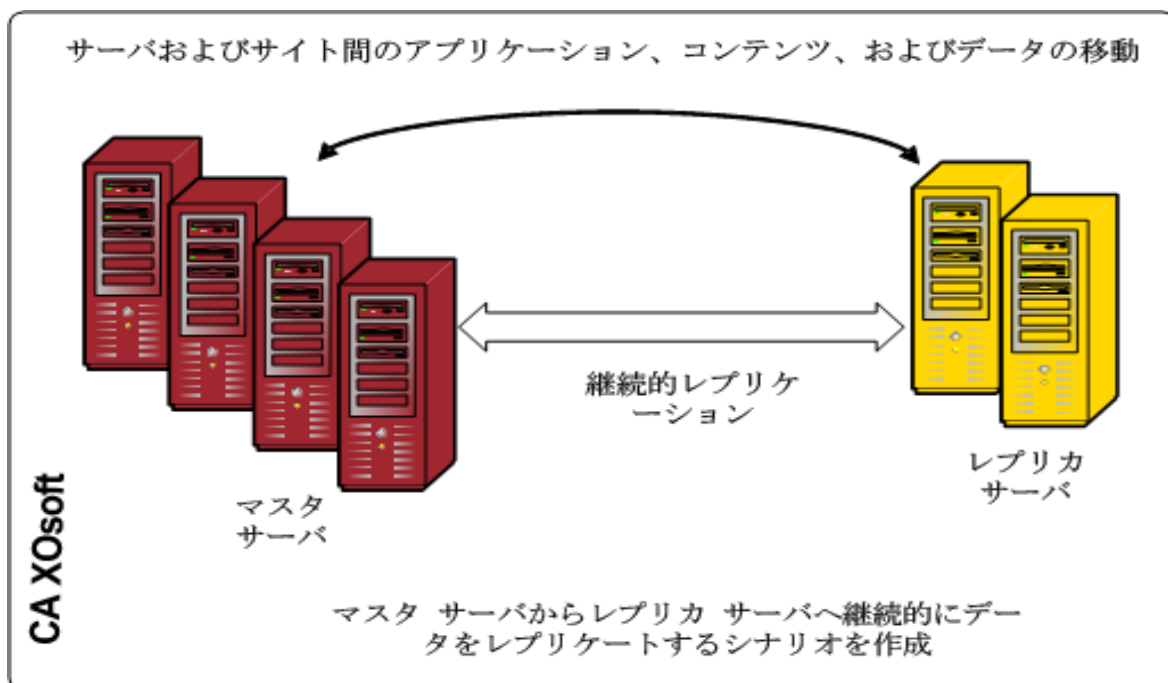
サーバおよびサイト間のアプリケーション、コンテンツ、およびデータの移動

継続的レプリケーション

マスタ サーバ

レプリカ サーバ

CA XOsoft

マスタ サーバからレプリカ サーバへ継続的にデータをレプリケートするシナリオを作成